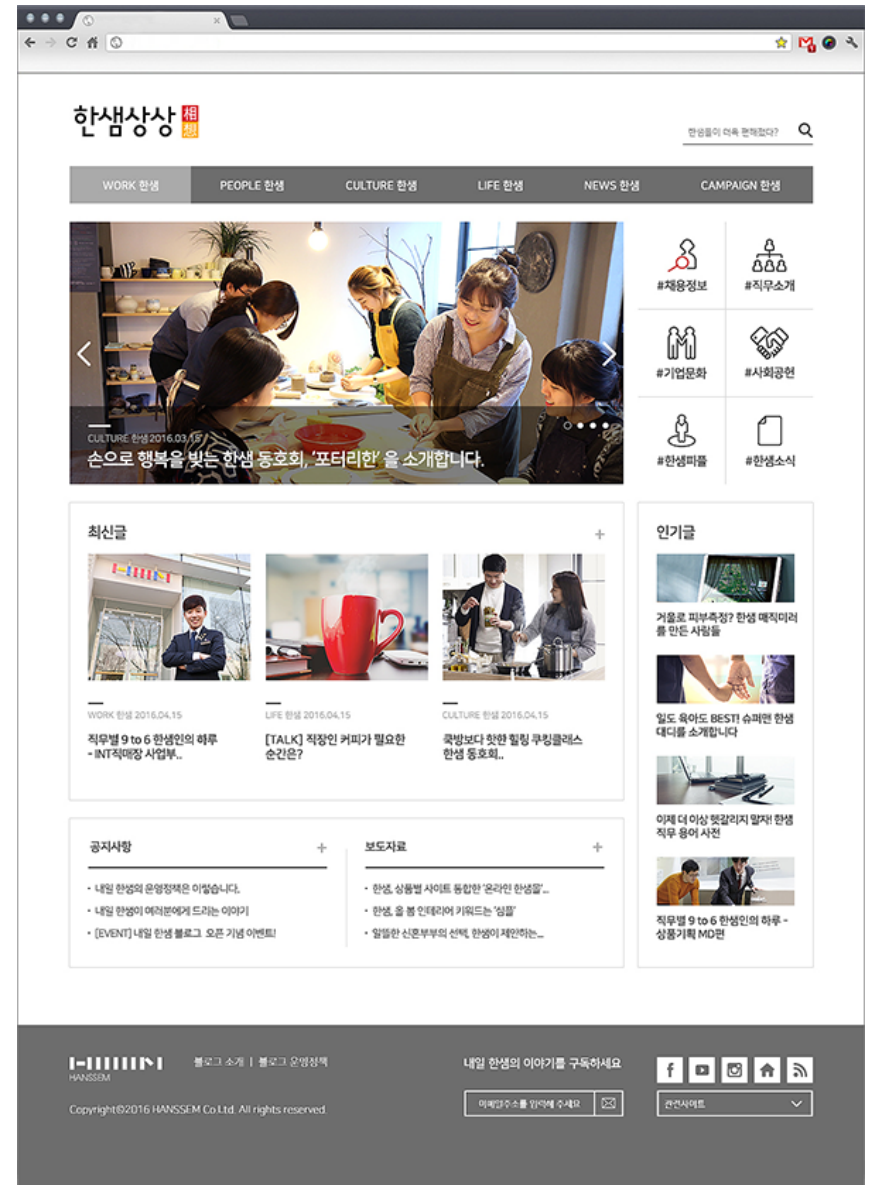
한샘상상 相想

한샘몰이 더욱 편해졌다?

WORK 한샘 | PEOPLE 한샘 | CULTURE 한샘 | LIFE 한샘 | NEWS 한샘 | CAMPAIGN 한샘

CULTURE 한샘 2016.03.15
손으로 행복을 빚는 한샘 동호회, '포터리한' 을 소개합니다.

#채용정보
#직무소개
#기업문화
#사회공헌
#한샘피플
#한샘소식

최신글 +

WORK 한샘 2016.04.15
직무별 9 to 6 한샘인의 하루 - INT직매장 사업부..

LIFE 한샘 2016.04.15
[TALK] 직장인 커피가 필요한 순간은?

CULTURE 한샘 2016.04.15
쿡방보다 핫한 힐링 쿠킹클래스 한샘 동호회..

인기글

거울로 피부측정? 한샘 매직미러를 만든 사람들

일도 육아도 BEST! 슈퍼맨 한샘 대디를 소개합니다

이제 더 이상 헷갈리지 말자! 한샘 직무 용어 사전

직무별 9 to 6 한샘인의 하루 - 상품기획 MD편

공지사항 +
• 내일 한샘의 운영정책은 이렇습니다.
• 내일 한샘이 여러분에게 드리는 이야기
• [EVENT] 내일 한샘 블로그 오픈 기념 이벤트!

보도자료 +
• 한샘, 상품별 사이트 통합한 '온라인 한샘몰'...
• 한샘, 올 봄 인테리어 키워드는 '심플'
• 알뜰한 신혼부부의 선택, 한샘이 제안하는...

HANSSEM
블로그 소개 | 블로그 운영정책
Copyright©2016 HANSSEM Co.Ltd. All rights reserved.

내일 한샘의 이야기를 구독하세요
이메일주소를 입력해 주세요

관련사이트